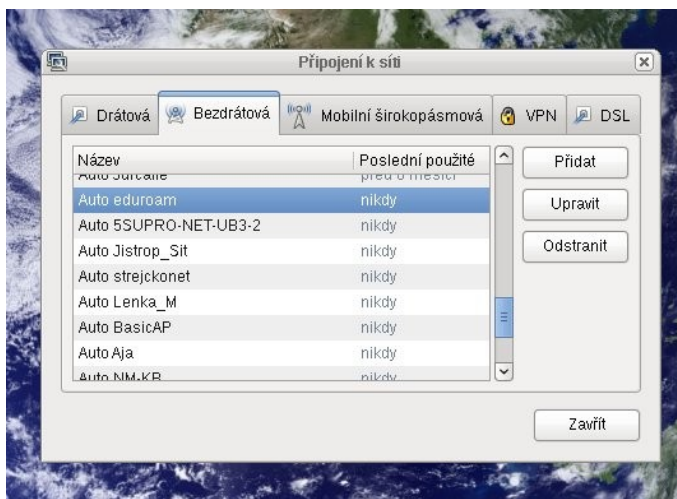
Připojení k síti

Drátová | Bezdrátová | Mobilní širokopásmová | VPN | DSL

| Název | Poslední použité |
|---|---|
| Auto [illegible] | před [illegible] měsíci |
| Auto eduroam | nikdy |
| Auto 5SUPRO-NET-UB3-2 | nikdy |
| Auto Jistrop_Sit | nikdy |
| Auto strejckonet | nikdy |
| Auto Lenka_M | nikdy |
| Auto BasicAP | nikdy |
| Auto Aja | nikdy |
| Auto NM-KB | nikdy |

Přidat
Upravit
Odstranit

Zavřít